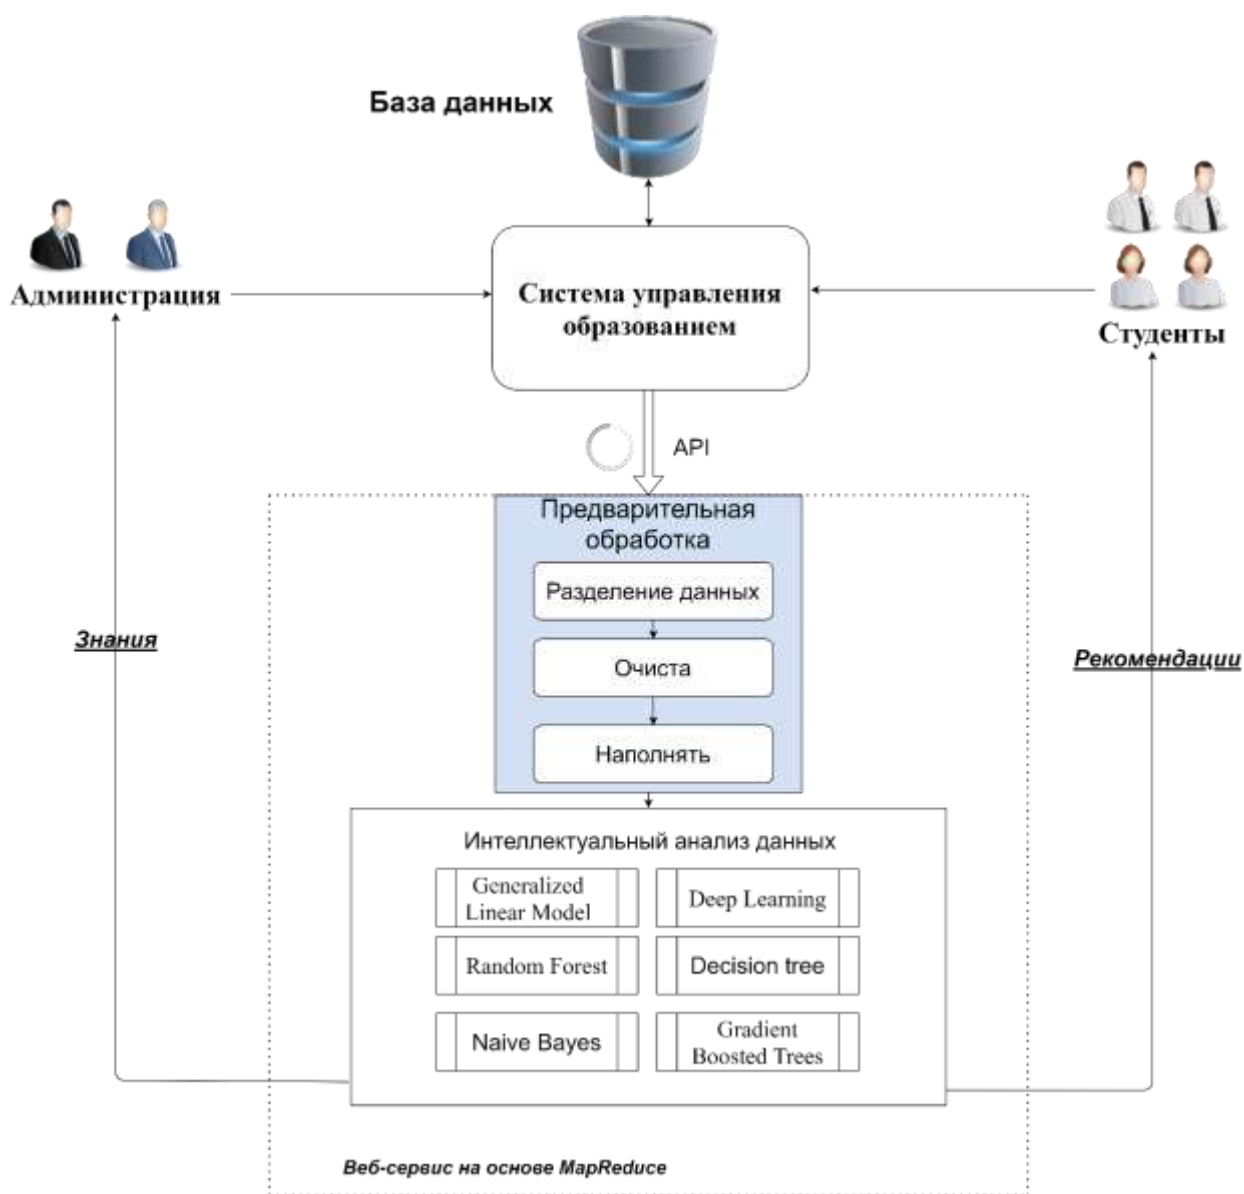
База данных

Администрация

Система управления образованием

Студенты

API

Предварительная обработка

Разделение данных

Очиста

Наполнять

Знания

Рекомендации

Интеллектуальный анализ данных

Generalized Linear Model

Deep Learning

Random Forest

Decision tree

Naive Bayes

Gradient Boosted Trees

Веб-сервис на основе MapReduce